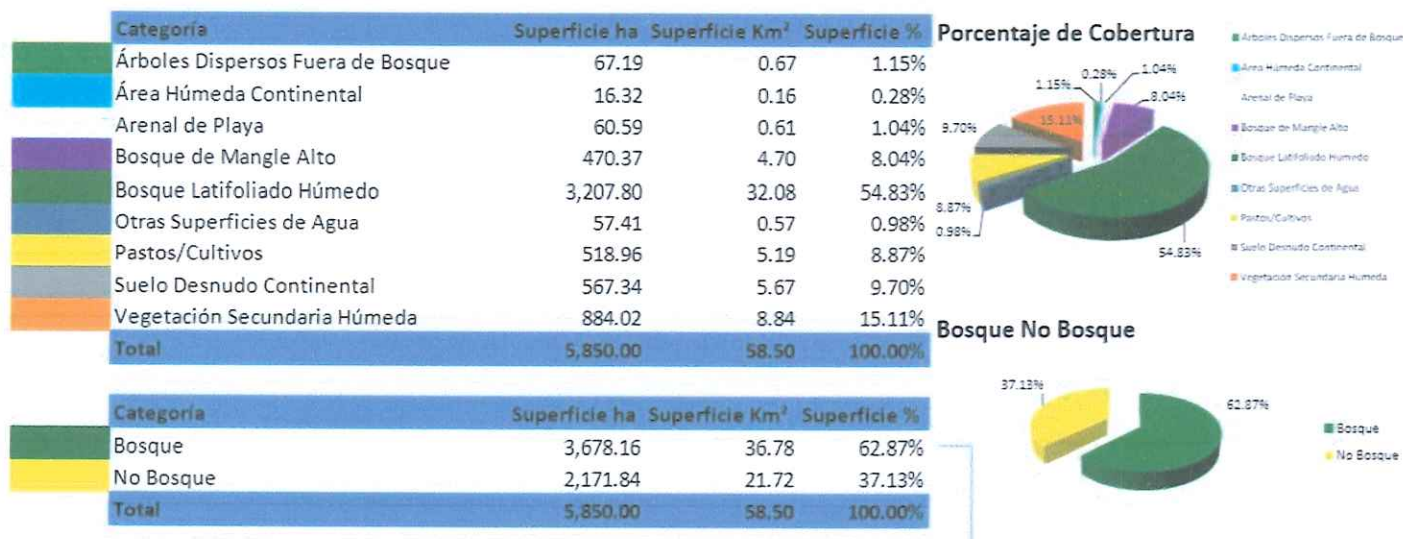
| Categoría | Superficie ha | Superficie Km² | Superficie % |
|---|---|---|---|
| Árboles Dispersos Fuera de Bosque | 67.19 | 0.67 | 1.15% |
| Área Húmeda Continental | 16.32 | 0.16 | 0.28% |
| Arenal de Playa | 60.59 | 0.61 | 1.04% |
| Bosque de Mangle Alto | 470.37 | 4.70 | 8.04% |
| Bosque Latifoliado Húmedo | 3,207.80 | 32.08 | 54.83% |
| Otras Superficies de Agua | 57.41 | 0.57 | 0.98% |
| Pastos/Cultivos | 518.96 | 5.19 | 8.87% |
| Suelo Desnudo Continental | 567.34 | 5.67 | 9.70% |
| Vegetación Secundaria Húmeda | 884.02 | 8.84 | 15.11% |
| Total | 5,850.00 | 58.50 | 100.00% |

Porcentaje de Cobertura

1.15% 0.28% 1.04% 8.04% 9.70% 15.11% 8.87% 0.98% 54.83%

Árboles Dispersos Fuera de Bosque
Área Húmeda Continental
Arenal de Playa
Bosque de Mangle Alto
Bosque Latifoliado Húmedo
Otras Superficies de Agua
Pastos/Cultivos
Suelo Desnudo Continental
Vegetación Secundaria Húmeda

| Categoría | Superficie ha | Superficie Km² | Superficie % |
|---|---|---|---|
| Bosque | 3,678.16 | 36.78 | 62.87% |
| No Bosque | 2,171.84 | 21.72 | 37.13% |
| Total | 5,850.00 | 58.50 | 100.00% |

Bosque No Bosque

37.13% 62.87%

Bosque
No Bosque